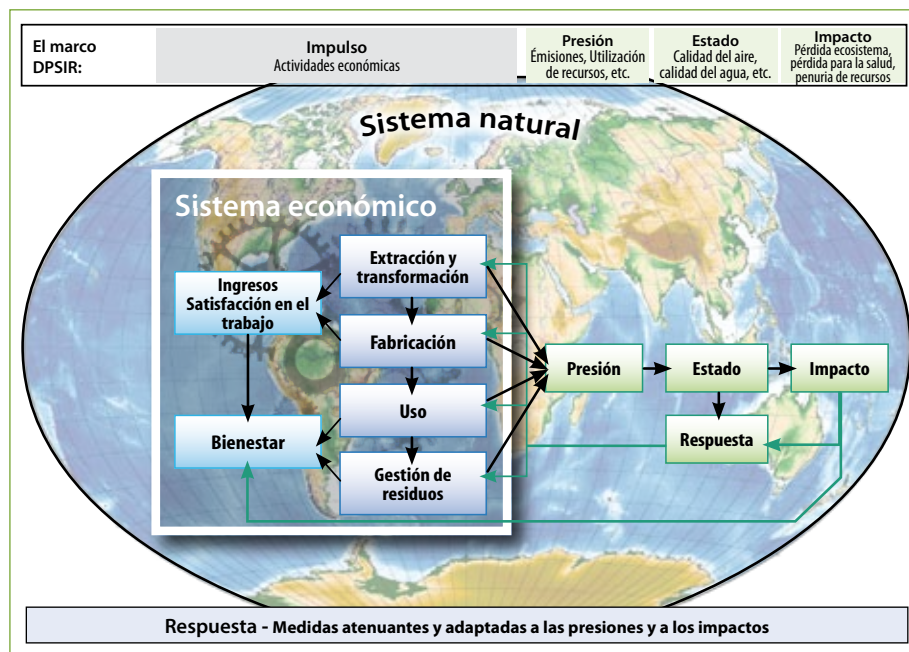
El marco DPSIR:

Impulso
Actividades económicas

Presión
Émisiones, Utilización de recursos, etc.

Estado
Calidad del aire, calidad del agua, etc.

Impacto
Pérdida ecosistema, pérdida para la salud, penuria de recursos

Sistema natural

Sistema económico

Extracción y transformación

Ingresos
Satisfacción en el trabajo

Fabricación

Uso

Bienestar

Gestión de residuos

Presión

Estado

Impacto

Respuesta

Respuesta - Medidas atenuantes y adaptadas a las presiones y a los impactos